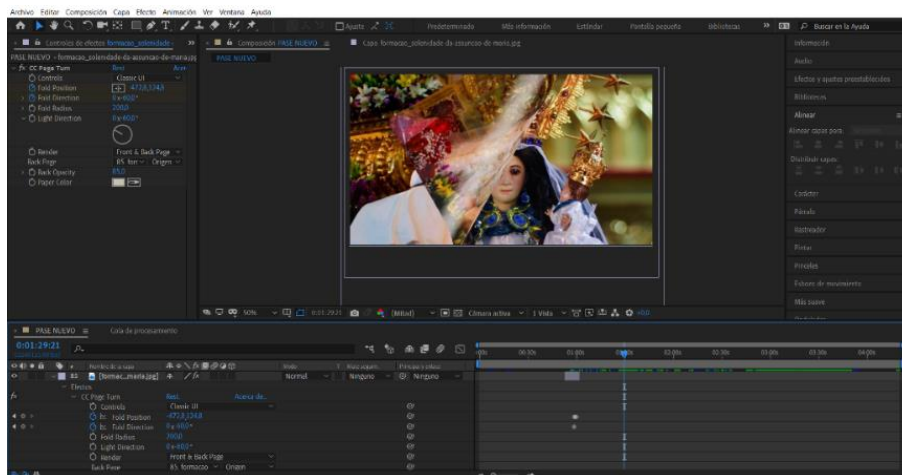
Archivo Editar Composición Capa Efecto Animación Ver Ventana Ayuda

Ajustar Predeterminado Más información Estándar Pantalla pequeña Bibliotecas » Buscar en la Ayuda

Controles de efectos formacao_solenidade · » Composición PASE NUEVO ≡ Capa formacao_solenidade-da-assuncao-de-maria.jpg

PASE NUEVO · formacao_solenidade-da-assuncao-de-maria.jpg

fx CC Page Turn Rest. Acer
Controls Classic UI
Fold Position 471.8,1324.8
Fold Direction 0x-900°
Fold Radius 2000
Light Direction 0x-900°
Render Front & Back Page
Back Page 85. form Origen
Back Opacity 85.0
Paper Color

PASE NUEVO

50% 0:01:29:21 (Mitad) Cámara activa 1 Vista +0.0

Información
Audio
Efectos y ajustes preestablecidos
Bibliotecas
Alinear
Alinear capas para:
Distribuir capas:
Carácter
Párrafo
Rastreador
Pintar
Pinceles
Fluxos de movimiento
Más suave

PASE NUEVO ≡ Cola de procesamiento

0:01:29:21

Nombre de la capa Modo T Mate seguim. Primario y enlace
85 [formac_maria.jpg] Normal Ninguno Ninguno
Efectos
CC Page Turn Rest. Acerca de...
Controls Classic UI
Fold Position 471.8,1324.8
Fold Direction 0x-900°
Fold Radius 2000
Light Direction 0x-900°
Render Front & Back Page
Back Page 85. formacao Origen

00:30s 01:00s 02:00s 02:30s 03:00s 03:30s 04:00s